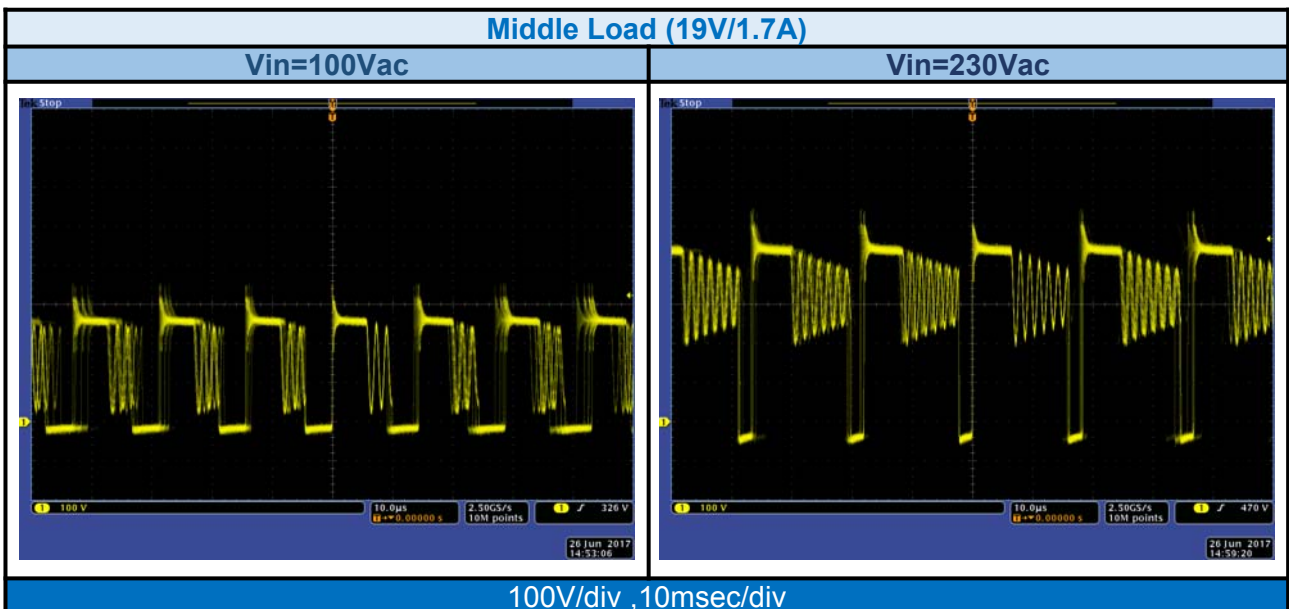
| Middle Load (19V/1.7A) | |
|---|---|
| Vin=100Vac | Vin=230Vac |
| Tek Stop<br>1 100 V<br>10.0µs<br>T→▼0.00000 s<br>2.50GS/s<br>10M points<br>1 ∫ 326 V<br>26 Jun 2017<br>14:53:06 | Tek Stop<br>1 100 V<br>10.0µs<br>T→▼0.00000 s<br>2.50GS/s<br>10M points<br>1 ∫ 470 V<br>26 Jun 2017<br>14:59:20 |
| 100V/div ,10msec/div | |